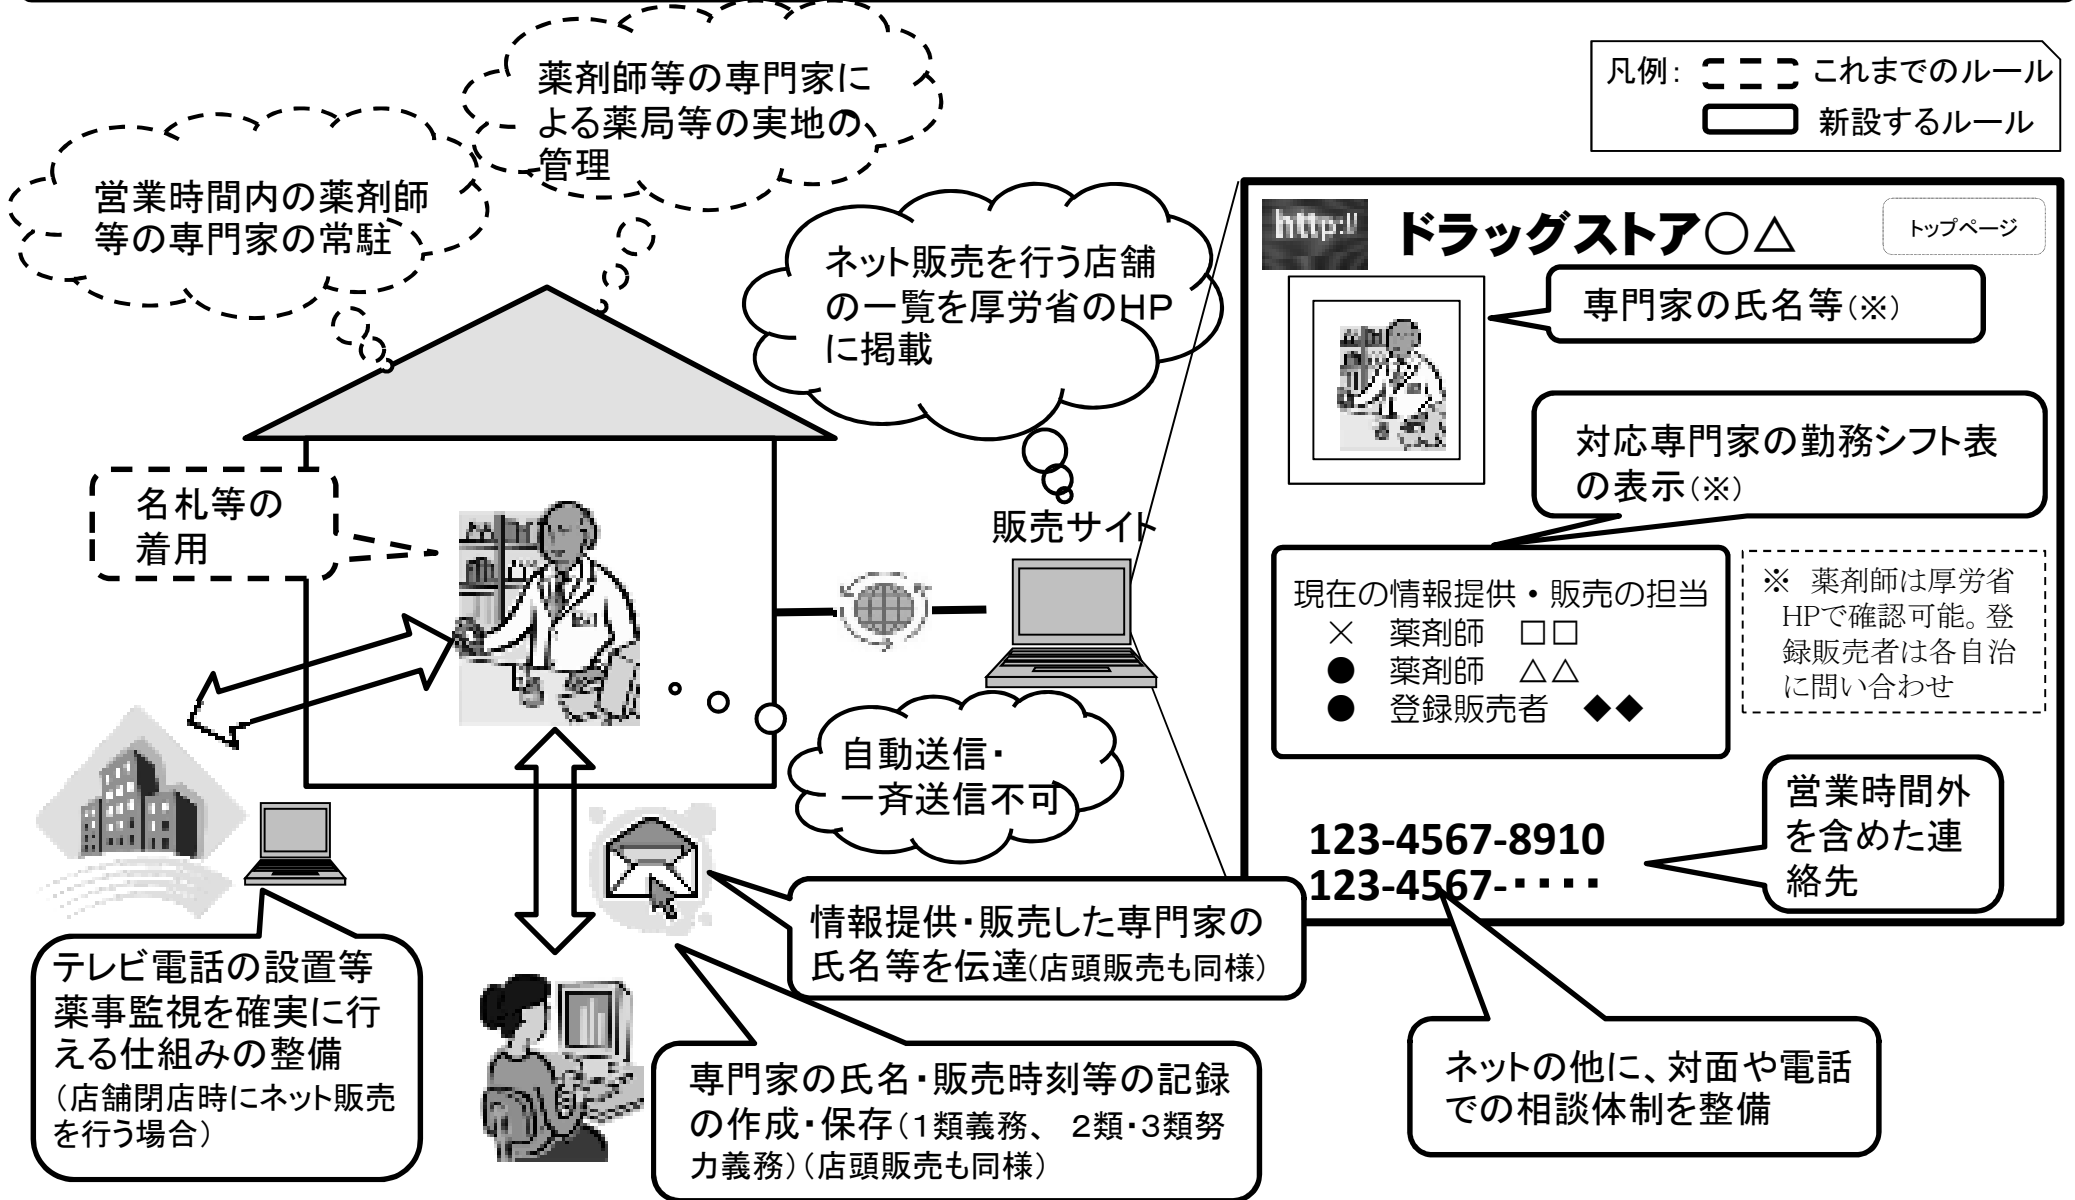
凡例： これまでのルール
新設するルール

薬剤師等の専門家による薬局等の実地の管理

営業時間内の薬剤師等の専門家の常駐

ネット販売を行う店舗の一覧を厚労省のHPに掲載

名札等の着用

販売サイト

自動送信・一斉送信不可

http://

ドラッグストア○△

トップページ

専門家の氏名等（※）

対応専門家の勤務シフト表の表示（※）

現在の情報提供・販売の担当
× 薬剤師 □□
● 薬剤師 △△
● 登録販売者 ◆◆

※ 薬剤師は厚労省HPで確認可能。登録販売者は各自治に問い合わせ

123-4567-8910
123-4567-・・・・

営業時間外を含めた連絡先

テレビ電話の設置等薬事監視を確実に行える仕組みの整備
（店舗閉店時にネット販売を行う場合）

情報提供・販売した専門家の氏名等を伝達（店頭販売も同様）

専門家の氏名・販売時刻等の記録の作成・保存（1類義務、 2類・3類努力義務）（店頭販売も同様）

ネットの他に、対面や電話での相談体制を整備